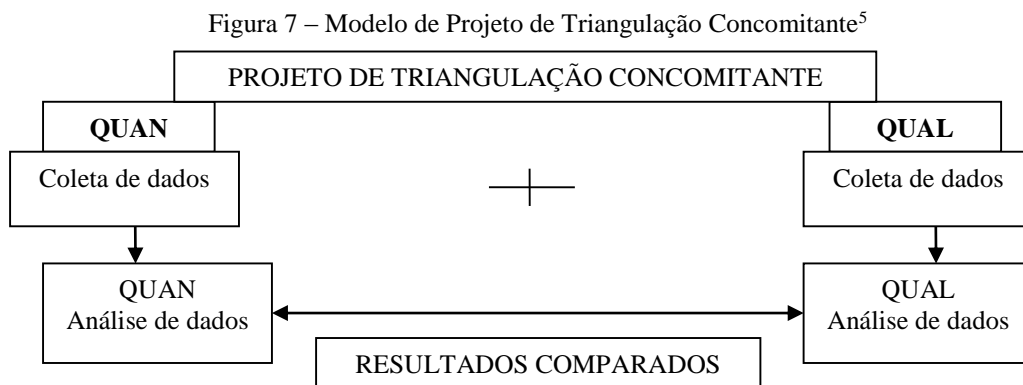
Figura 7 – Modelo de Projeto de Triangulação Concomitante$^5$

PROJETO DE TRIANGULAÇÃO CONCOMITANTE

**QUAN**

**QUAL**

Coleta de dados

+

Coleta de dados

QUAN
Análise de dados

QUAL
Análise de dados

RESULTADOS COMPARADOS